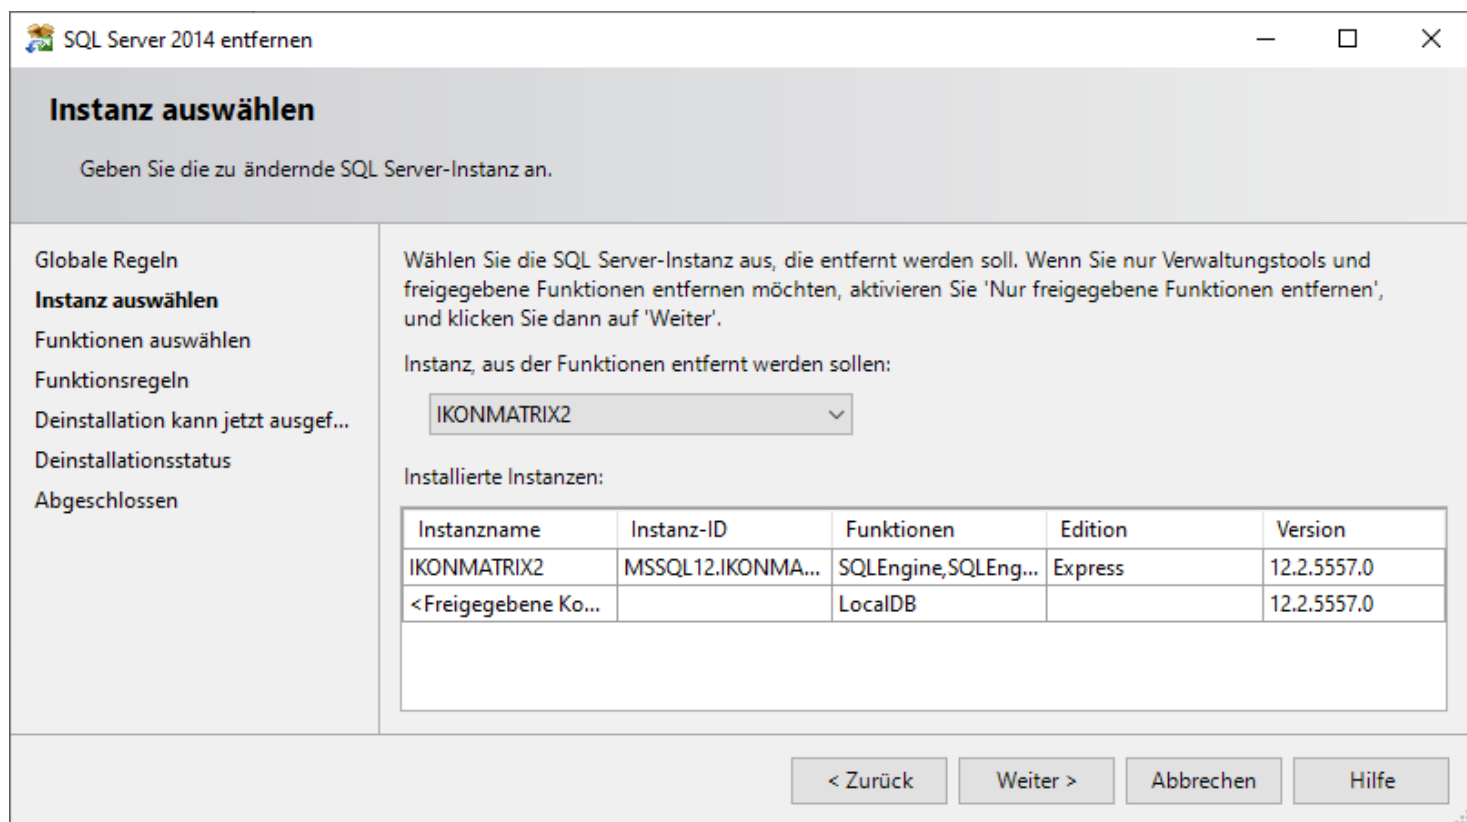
SQL Server 2014 entfernen

Instanz auswählen

Geben Sie die zu ändernde SQL Server-Instanz an.

Globale Regeln
Instanz auswählen
Funktionen auswählen
Funktionsregeln
Deinstallation kann jetzt ausgef...
Deinstallationsstatus
Abgeschlossen

Wählen Sie die SQL Server-Instanz aus, die entfernt werden soll. Wenn Sie nur Verwaltungstools und freigegebene Funktionen entfernen möchten, aktivieren Sie 'Nur freigegebene Funktionen entfernen', und klicken Sie dann auf 'Weiter'.

Instanz, aus der Funktionen entfernt werden sollen:

IKONMATRIX2

Installierte Instanzen:

| Instanzname | Instanz-ID | Funktionen | Edition | Version |
|---|---|---|---|---|
| IKONMATRIX2 | MSSQL12.IKONMA... | SQLEngine,SQLEng... | Express | 12.2.5557.0 |
| <Freigegebene Ko... | | LocalDB | | 12.2.5557.0 |

< Zurück | Weiter > | Abbrechen | Hilfe